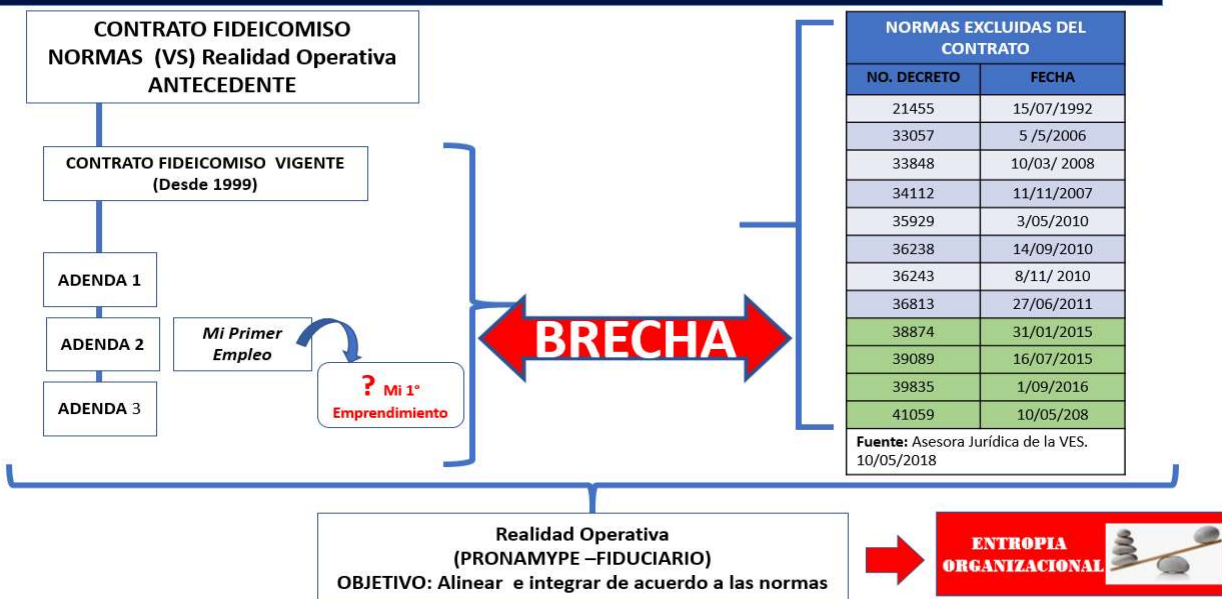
CONTRATO FIDEICOMISO
NORMAS (VS) Realidad Operativa
ANTECEDENTE

CONTRATO FIDEICOMISO VIGENTE
(Desde 1999)

ADENDA 1

ADENDA 2

Mi Primer Empleo

ADENDA 3

? Mi 1° Emprendimiento

BRECHA

| NORMAS EXCLUIDAS DEL CONTRATO | |
|---|---|
| NO. DECRETO | FECHA |
| 21455 | 15/07/1992 |
| 33057 | 5 /5/2006 |
| 33848 | 10/03/ 2008 |
| 34112 | 11/11/2007 |
| 35929 | 3/05/2010 |
| 36238 | 14/09/2010 |
| 36243 | 8/11/ 2010 |
| 36813 | 27/06/2011 |
| 38874 | 31/01/2015 |
| 39089 | 16/07/2015 |
| 39835 | 1/09/2016 |
| 41059 | 10/05/208 |

Fuente: Asesora Jurídica de la VES. 10/05/2018

Realidad Operativa
(PRONAMYPE –FIDUCIARIO)
OBJETIVO: Alinear e integrar de acuerdo a las normas

ENTROPIA ORGANIZACIONAL